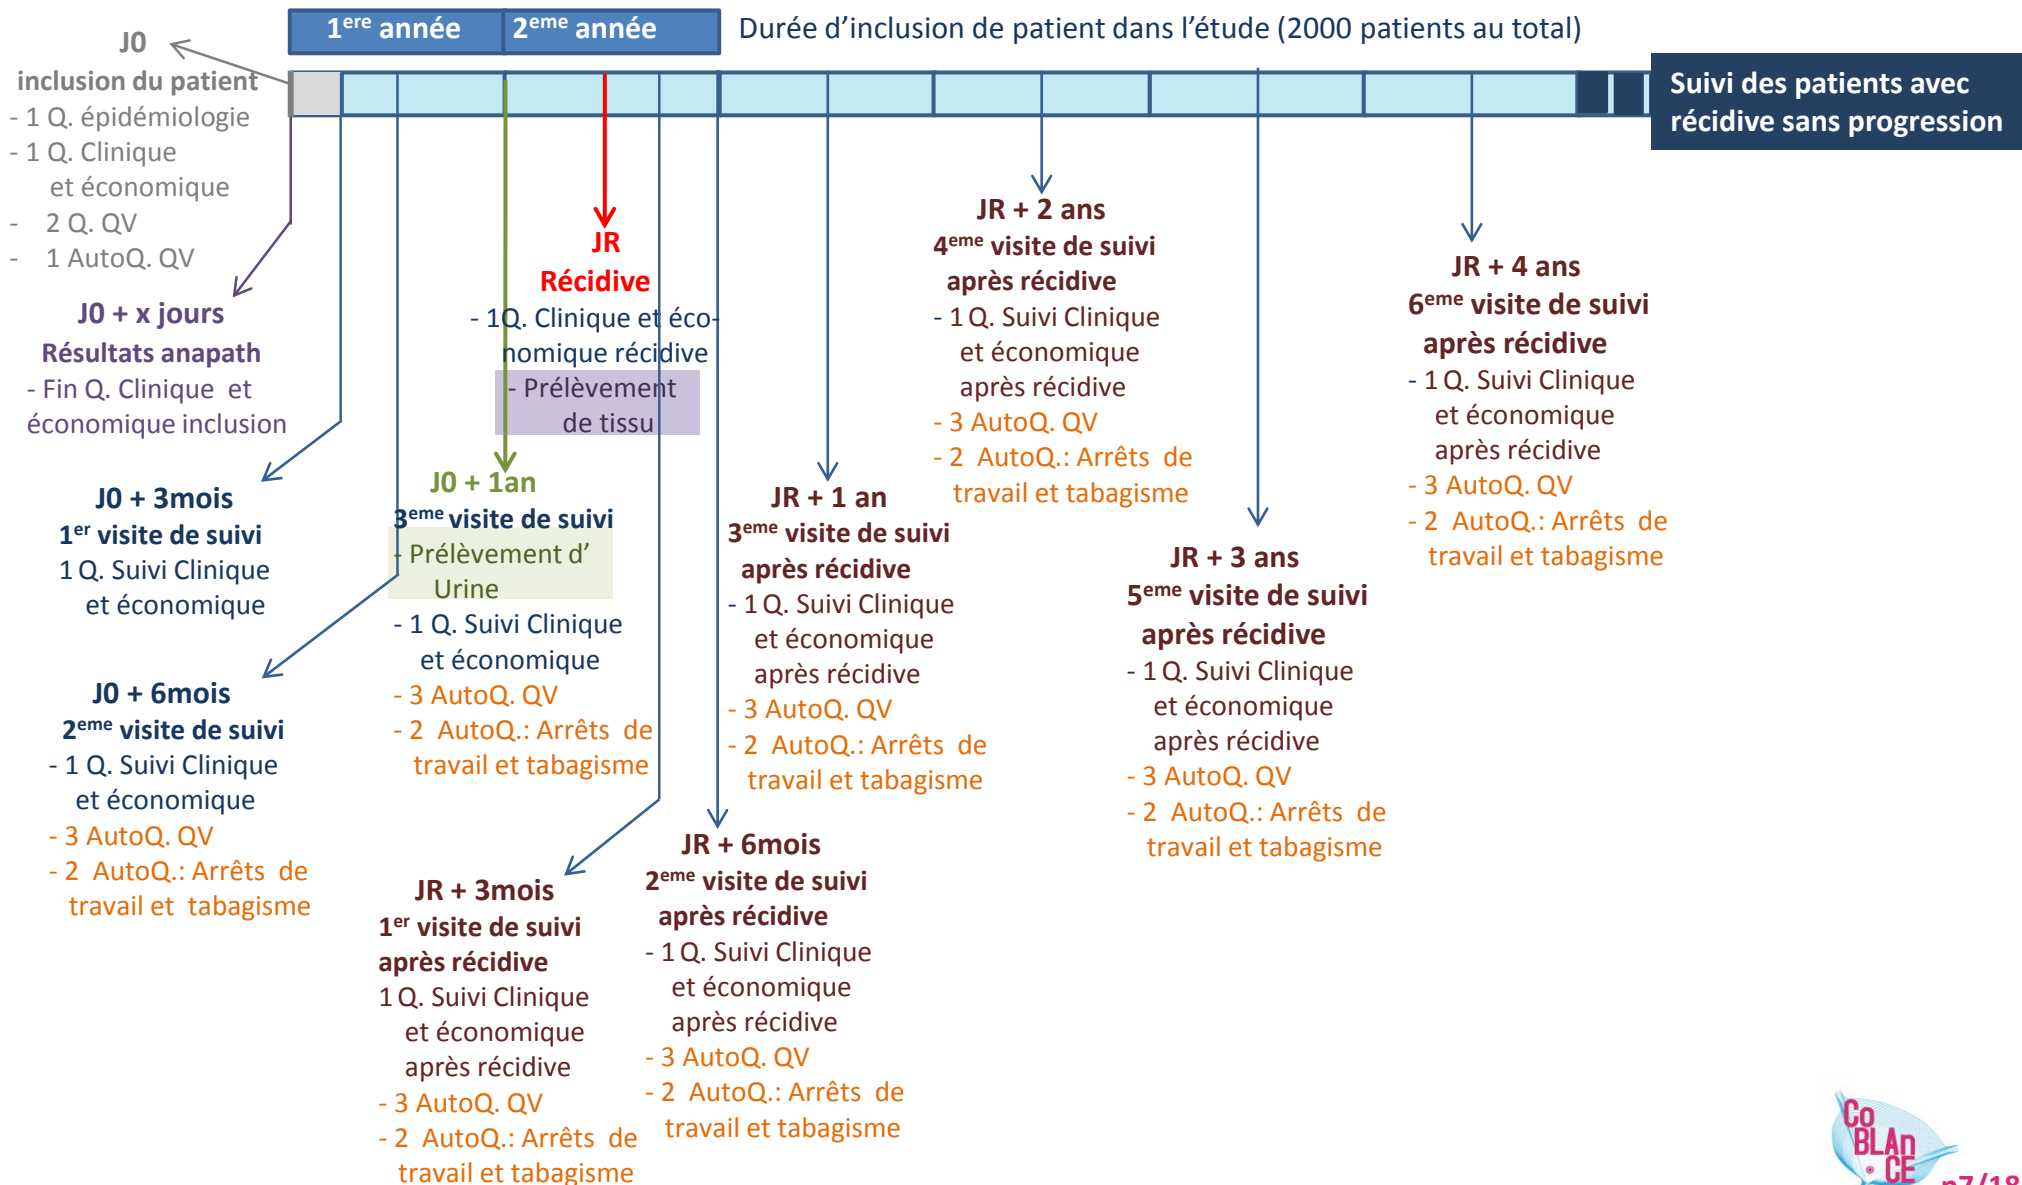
$1^{ere}$ année | $2^{eme}$ année Durée d'inclusion de patient dans l'étude (2000 patients au total)

Suivi des patients avec récidive sans progression

J0
inclusion du patient
- 1 Q. épidémiologie
- 1 Q. Clinique et économique
- 2 Q. QV
- 1 AutoQ. QV

J0 + x jours
Résultats anapath
- Fin Q. Clinique et économique inclusion

J0 + 3mois
$1^{er}$ visite de suivi
1 Q. Suivi Clinique et économique

J0 + 6mois
$2^{eme}$ visite de suivi
- 1 Q. Suivi Clinique et économique
- 3 AutoQ. QV
- 2 AutoQ.: Arrêts de travail et tabagisme

JR
Récidive
- 1Q. Clinique et économique récidive
- Prélèvement de tissu

J0 + 1an
$3^{eme}$ visite de suivi
- Prélèvement d' Urine
- 1 Q. Suivi Clinique et économique
- 3 AutoQ. QV
- 2 AutoQ.: Arrêts de travail et tabagisme

JR + 3mois
$1^{er}$ visite de suivi après récidive
1 Q. Suivi Clinique et économique après récidive
- 3 AutoQ. QV
- 2 AutoQ.: Arrêts de travail et tabagisme

JR + 6mois
$2^{eme}$ visite de suivi après récidive
- 1 Q. Suivi Clinique et économique après récidive
- 3 AutoQ. QV
- 2 AutoQ.: Arrêts de travail et tabagisme

JR + 1 an
$3^{eme}$ visite de suivi après récidive
- 1 Q. Suivi Clinique et économique après récidive
- 3 AutoQ. QV
- 2 AutoQ.: Arrêts de travail et tabagisme

JR + 2 ans
$4^{eme}$ visite de suivi après récidive
- 1 Q. Suivi Clinique et économique après récidive
- 3 AutoQ. QV
- 2 AutoQ.: Arrêts de travail et tabagisme

JR + 3 ans
$5^{eme}$ visite de suivi après récidive
- 1 Q. Suivi Clinique et économique après récidive
- 3 AutoQ. QV
- 2 AutoQ.: Arrêts de travail et tabagisme

JR + 4 ans
$6^{eme}$ visite de suivi après récidive
- 1 Q. Suivi Clinique et économique après récidive
- 3 AutoQ. QV
- 2 AutoQ.: Arrêts de travail et tabagisme

CoBLAnCE
p7/18